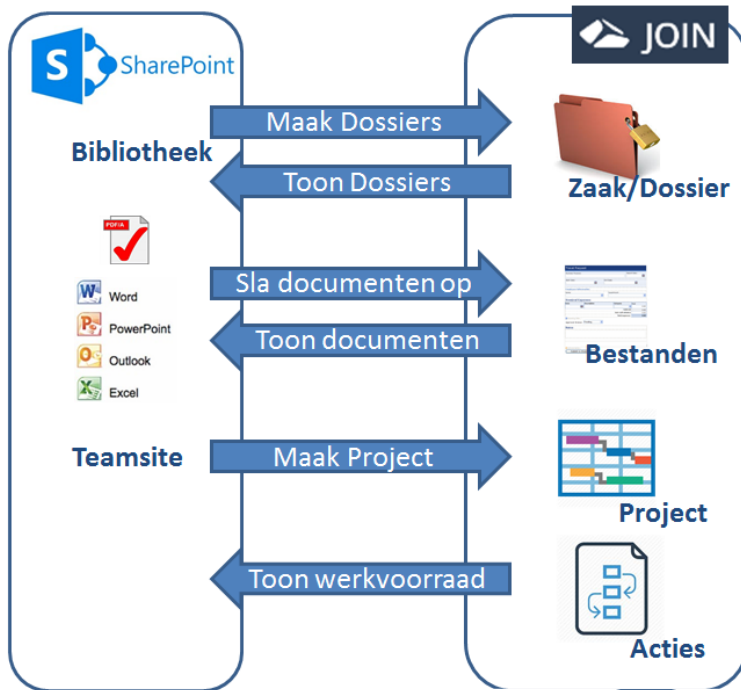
SharePoint

JOIN

Maak Dossiers

Bibliotheek

Toon Dossiers

Zaak/Dossier

PDF/A

Sla documenten op

Word

PowerPoint

Toon documenten

Outlook

Bestanden

Excel

Teamsite

Maak Project

Project

Toon werkvoorraad

Acties